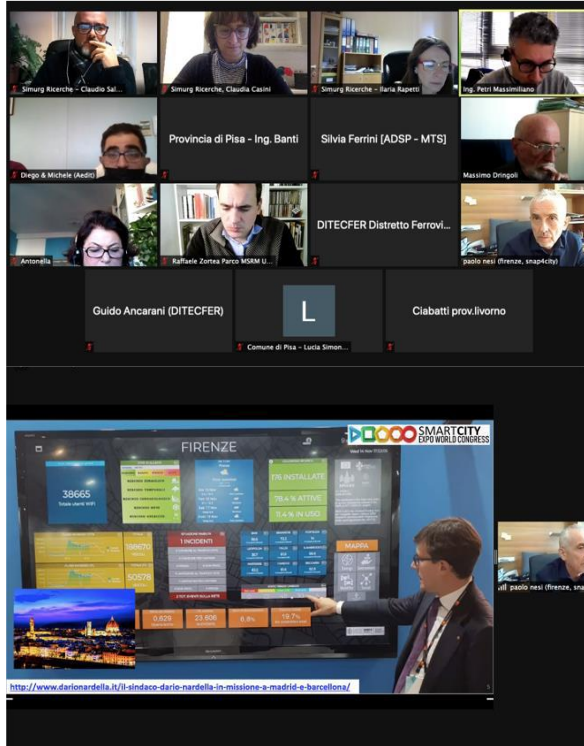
Simurg Ricerche – Claudio Sal...

Simurg Ricerche, Claudia Casini

Simurg Ricerche – Ilaria Rapetti

Ing. Petri Massimiliano

Diego & Michele (Aedit)

Provincia di Pisa - Ing. Banti

Silvia Ferrini [ADSP - MTS]

Massimo Dringoli

Antonella

Raffaele Zortea Parco MSRM U...

DITECFER Distretto Ferrovi...

paolo nesi (firenze, snap4city)

Guido Ancarani (DITECFER)

L

Comune di Pisa – Lucia Simon...

Ciabatti prov.livorno

SMARTCITY EXPO WORLD CONGRESS

FIRENZE

38665

176 INSTALLATE

78,4 % ATTIVE

11,4 % IN USO

186670

50578

1 INCIDENTI

MAPPA

0,629

23.606

6,8%

19,7%

paolo nesi (firenze, snap

http://www.darionardella.it/il-sindaco-dario-nardella-in-missione-a-madrid-e-barcellona/